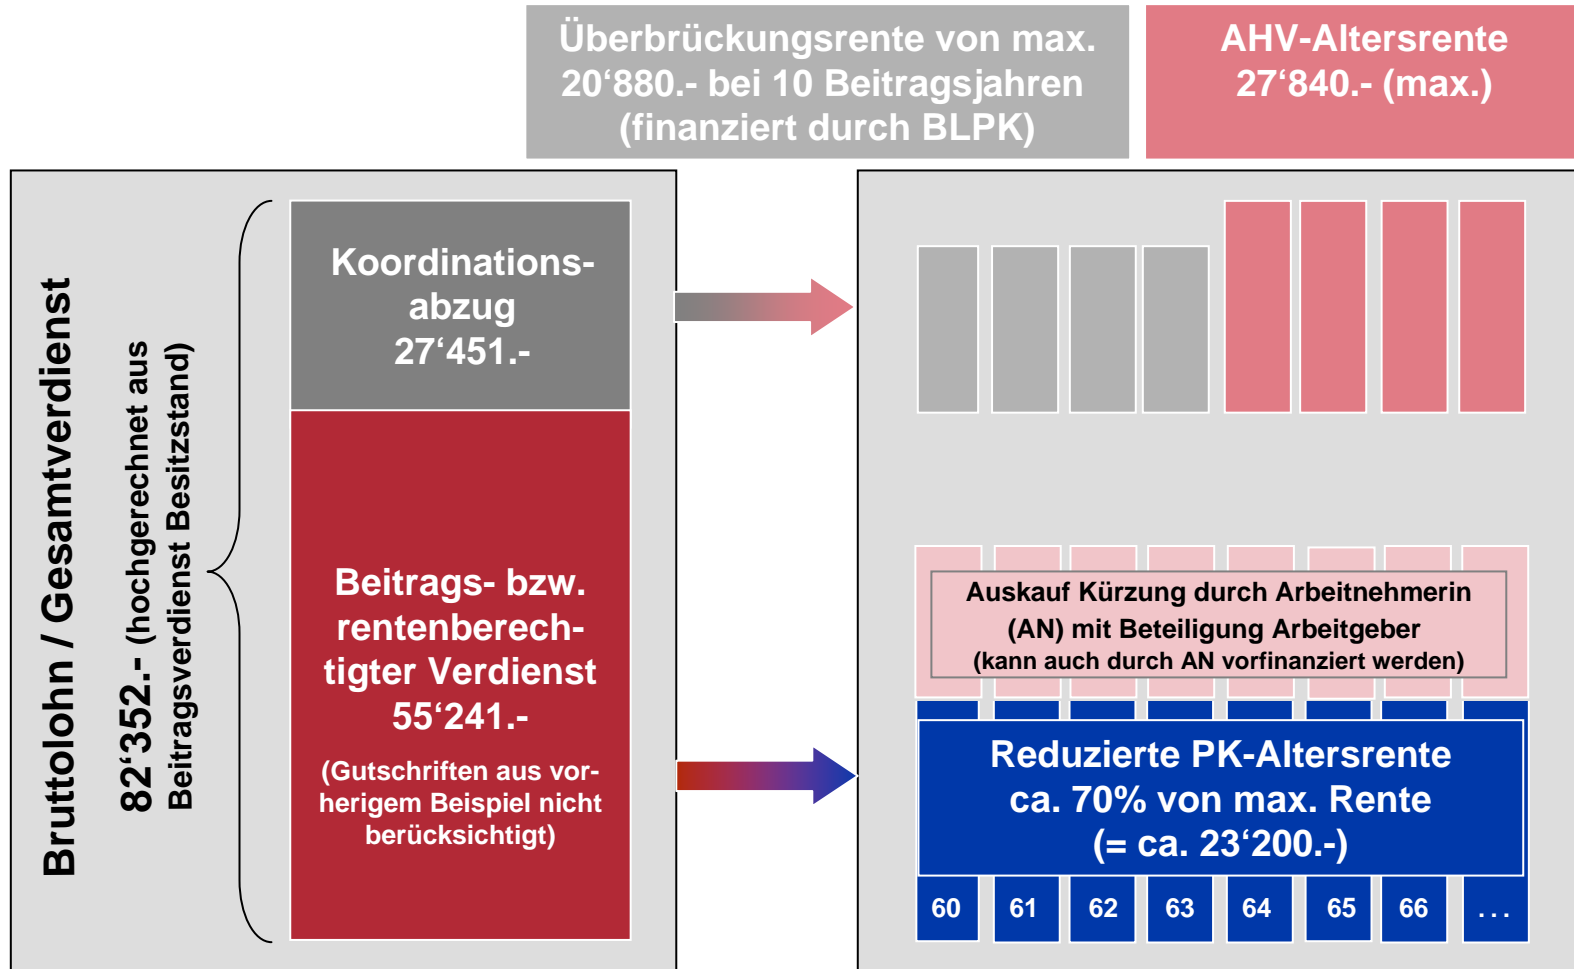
Überbrückungsrente von max. 20‘880.- bei 10 Beitragsjahren (finanziert durch BLPK)

AHV-Altersrente 27‘840.- (max.)

Bruttolohn / Gesamtverdienst

82‘352.- (hochgerechnet aus Beitragsverdienst Besitzstand)

Koordinationsabzug 27‘451.-

Beitrags- bzw. rentenberechtigter Verdienst 55‘241.-

(Gutschriften aus vorherigem Beispiel nicht berücksichtigt)

Auskauf Kürzung durch Arbeitnehmerin (AN) mit Beteiligung Arbeitgeber (kann auch durch AN vorfinanziert werden)

Reduzierte PK-Altersrente ca. 70% von max. Rente (= ca. 23‘200.-)

60 61 62 63 64 65 66 …